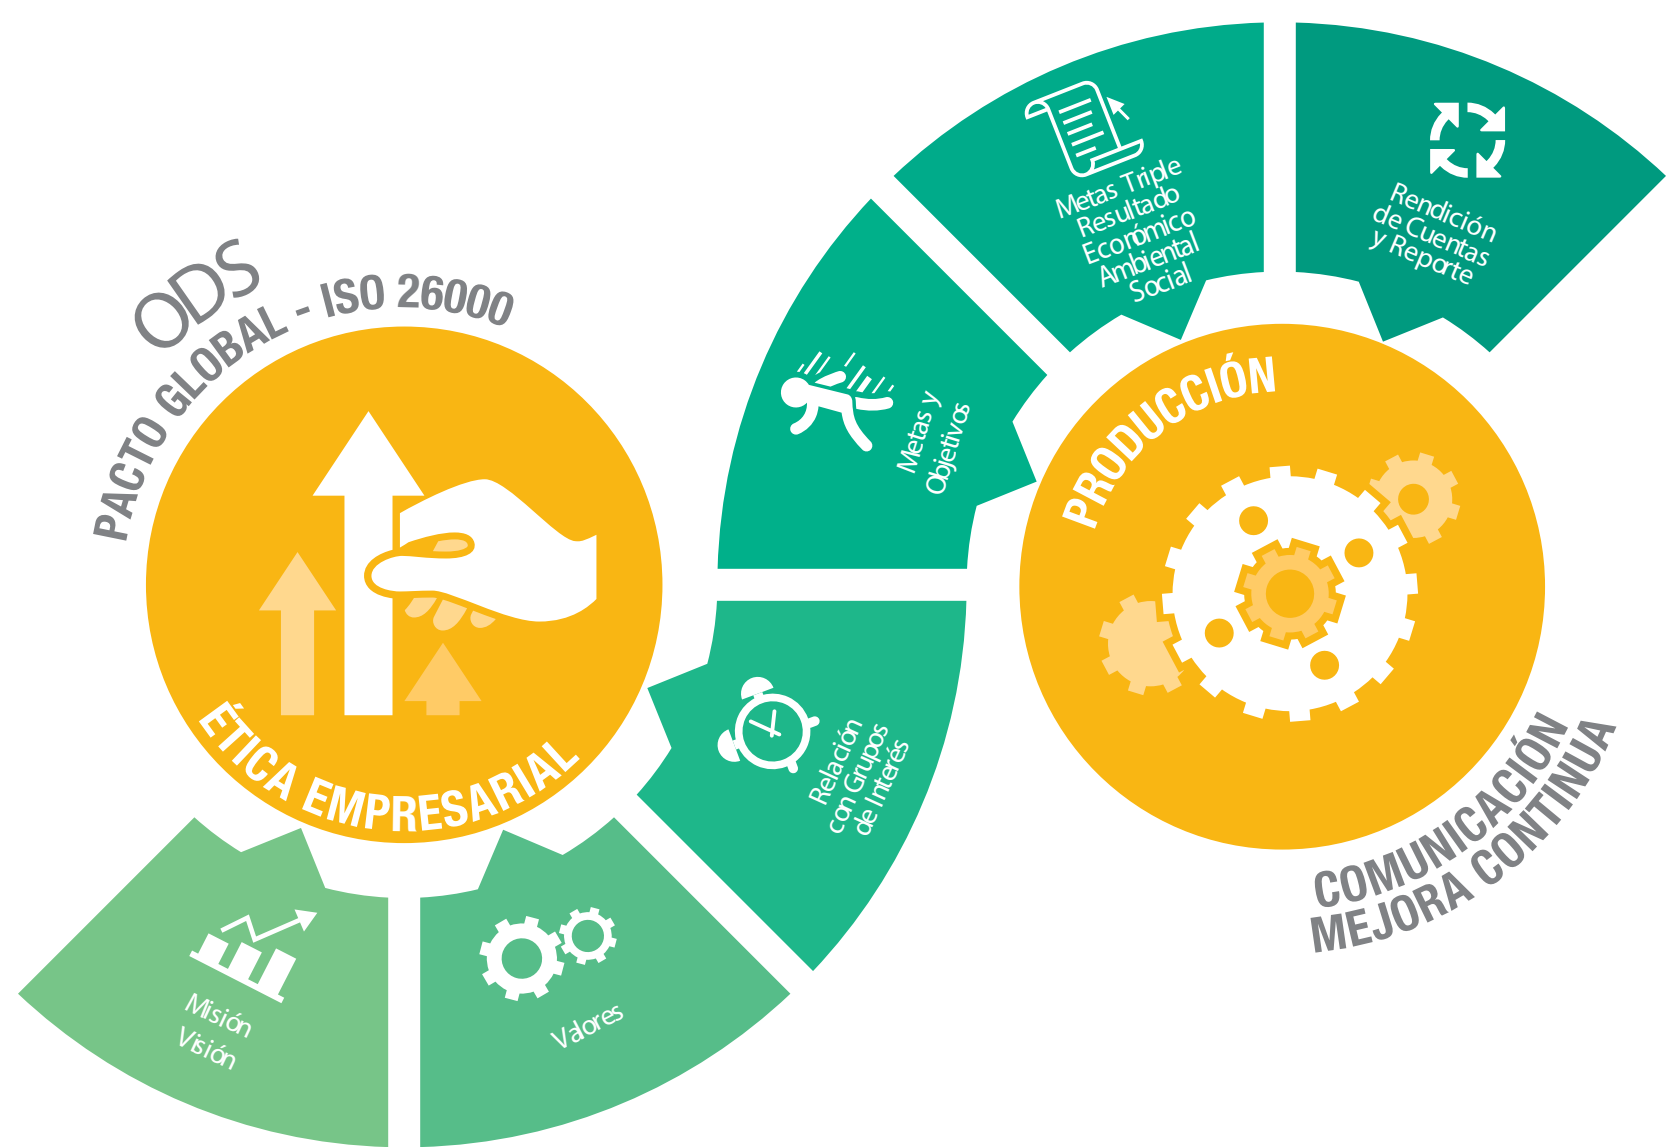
ODS
PACTO GLOBAL - ISO 26000

ÉTICA EMPRESARIAL

Misión
Visión

Valores

Relación con Grupos de Interés

Metas y Objetivos

Metas Triple Resultado Económico Ambiental Social

Rendición de Cuentas y Reporte

PRODUCCIÓN

COMUNICACIÓN
MEJORA CONTINUA